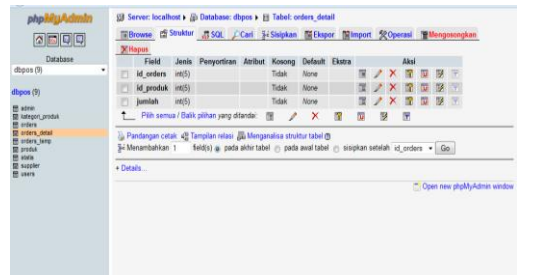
phpMyAdmin

Database
dbpos (9)

dbpos (9)

admin
kategori_produk
orders
orders_detail
orders_temp
produk
stats
supplier
users

Server: localhost ▸ Database: dbpos ▸ Tabel: orders_detail

Browse | Struktur | SQL | Cari | Sisipkan | Ekspor | Import | Operasi | Mengosongkan | Hapus

| | Field | Jenis | Penyortiran | Atribut | Kosong | Default | Ekstra | Aksi |
|---|---|---|---|---|---|---|---|---|
| | id_orders | int(5) | | | Tidak | None | | |
| | id_produk | int(5) | | | Tidak | None | | |
| | jumlah | int(5) | | | Tidak | None | | |

Pilih semua / Balik pilihan yang dipilih:

Pandangan cetak | Tampilan relasi | Menganalisa struktur tabel

Menambahkan 1 field(s) pada akhir tabel pada awal tabel sisipkan setelah id_orders Go

+ Details...

Open new phpMyAdmin window